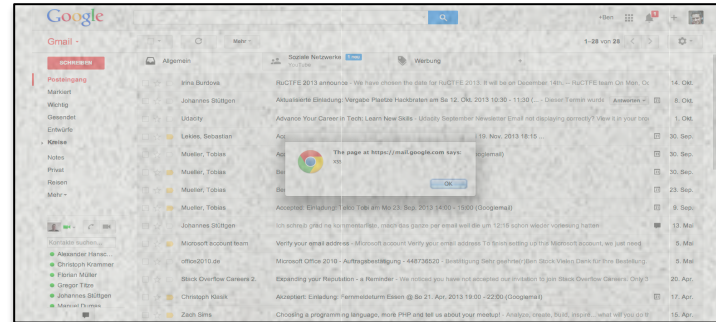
Google

+Ben

Gmail -

1–28 von 28

SCHREIBEN

Mehr -

Allgemein

Soziale Netzwerke 1 neu
YouTube

Werbung

Posteingang
Markiert
Wichtig
Gesendet
Entwürfe
Kreise
Notes
Privat
Reisen
Mehr -

Kontakte suchen...
Alexander Hanec...
Christoph Krammer
Florian Müller
Gregor Tätzner
Johannes Stüttgen
Manuel Dumas

| | | |
|---|---|---|
| Irina Burdova | RuCTFE 2013 announce - We have chosen the date for RuCTFE 2013. It will be on December 14th. — RuCTFE team Qir Mon, Oc | 14. Okt. |
| Johannes Stüttgen | Aktualisierte Einladung: Vergabe Plaetze Hackbraten am Sa 12. Okt. 2013 10:30 - 11:30 (... - Dieser Termin wurde Antworten | 12. Okt. |
| Udacity | Advance Your Career in Tech: Learn New Skills - Udacity September newsletter Email not displaying correctly? View it in your brov | 1. Okt. |
| Lekkes, Sebastian | Ac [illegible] 19. Nov. 2013 18:15 ... | 30. Sep. |
| Mueller, Tobias | Ac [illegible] (Googlemail) | 30. Sep. |
| Mueller, Tobias | Be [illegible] | 30. Sep. |
| Mueller, Tobias | Be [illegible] | 23. Sep. |
| Mueller, Tobias | Accepted: Einladung: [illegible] Mo 23. Sep. 2013 14:00 - 15:00 (Googlemail) | 9. Sep. |
| Johannes Stüttgen | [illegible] | 13. Mai |
| Microsoft account team | Verify your email address - Microsoft account Verify your email address To finish setting up that Microsoft account, we just need | 5. Mai |
| office2010.de | Microsoft Office 2010 - Auftragsbestätigung - 448736520 - Bestätigung Sehr geehrter Herr Stock Vielen Dank für Ihre Bestellung | 5. Mai |
| Stack Overflow Careers 2. | Expanding your Reputation - a Reminder - We noticed you have not accepted our invitation to join Stack Overflow Careers. Only 3 | 20. Apr. |
| Christoph Klosik | Akzeptiert: Einladung: Femmelsturm Essen @ So 21. Apr. 2013 19:00 - 22:00 (Googlemail) | 17. Apr. |
| Zach Sims | Choosing a programming language, more PHP and tell us about your meetup! - Analysis, create, fluid, myself... what will you do? | 15. Apr. |

The page at https://mail.google.com says:
xss

OK